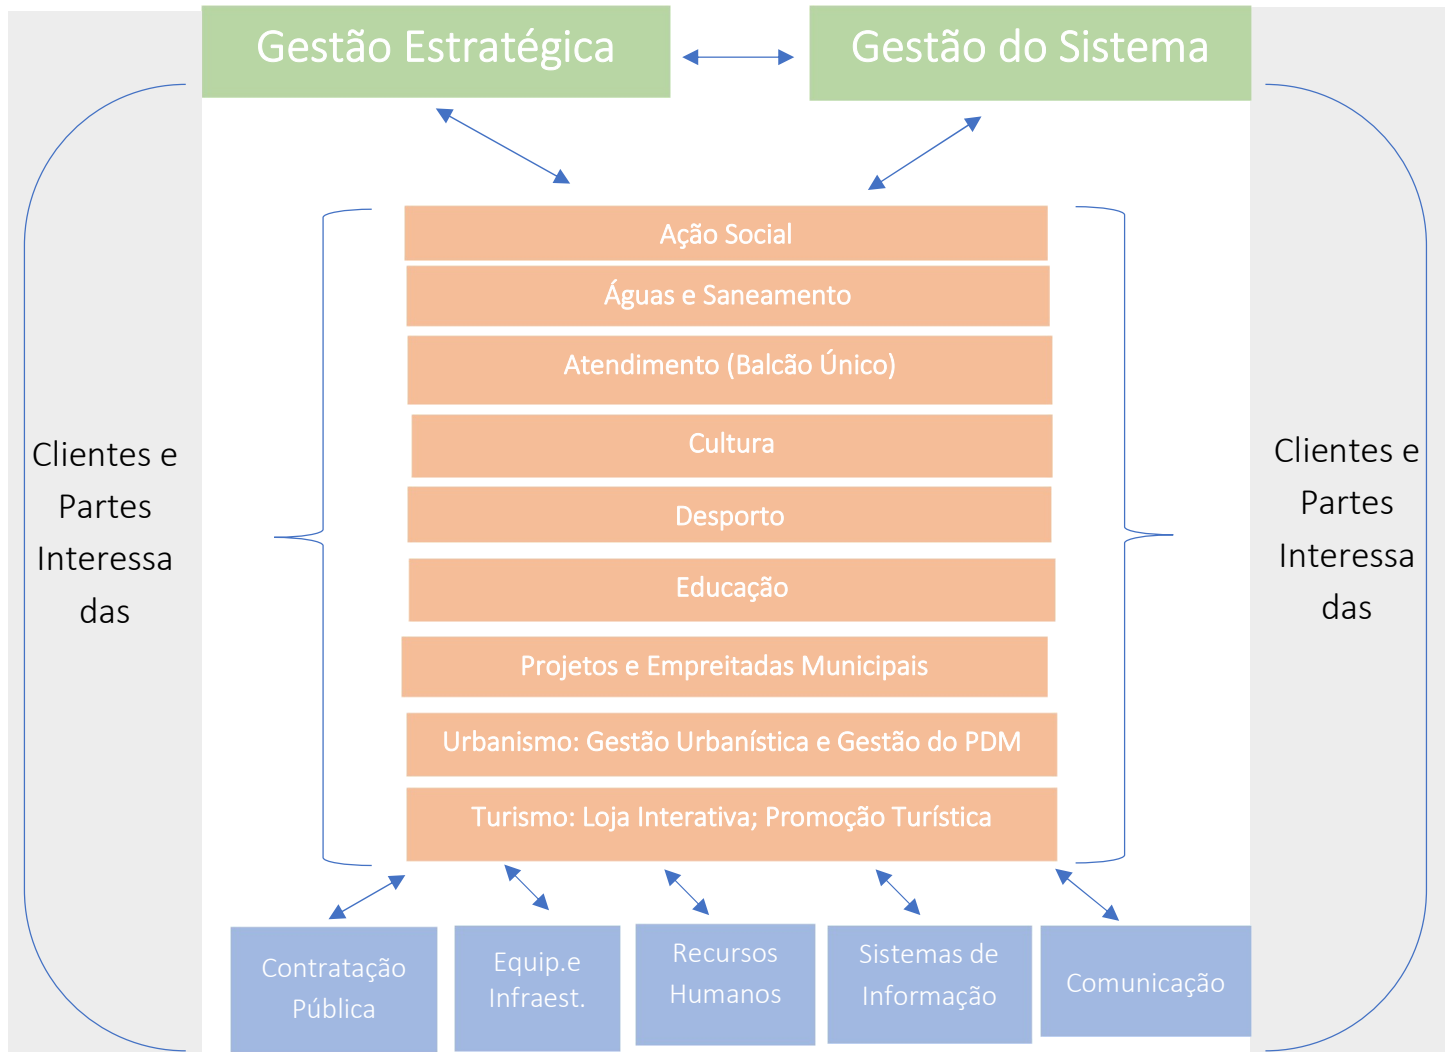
Gestão Estratégica

Gestão do Sistema

Clientes e Partes Interessa das

Ação Social

Águas e Saneamento

Atendimento (Balcão Único)

Cultura

Desporto

Educação

Projetos e Empreitadas Municipais

Urbanismo: Gestão Urbanística e Gestão do PDM

Turismo: Loja Interativa; Promoção Turística

Clientes e Partes Interessa das

Contratação Pública

Equip.e Infraest.

Recursos Humanos

Sistemas de Informação

Comunicação